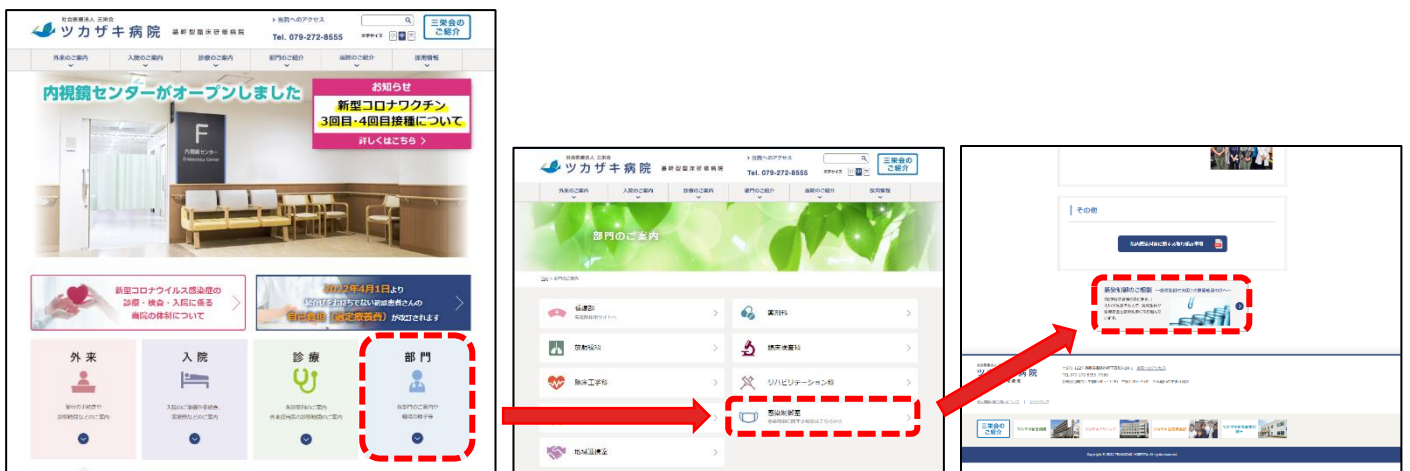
社会医療法人 三栄会
ツカザキ病院 基幹型臨床研修病院
当院へのアクセス
Tel. 079-272-8555
文字サイズ
三栄会のご紹介

外来のご案内
入院のご案内
診療のご案内
部門のご紹介
当院のご紹介
採用情報

内視鏡センターがオープンしました

F
内視鏡センター
Endoscopy Center

お知らせ
新型コロナワクチン
3回目・4回目接種について
詳しくはこちら

新型コロナウイルス感染症の診療・検査・入院に係る当院の体制について

2022年4月1日より
紹介状をお持ちでない初診患者さんの
自己負担（選定療養費）が改訂されます

外来
受付の手続きや診療時間などのご案内

入院
入院のご案内や手続き、面会時間などのご案内

診療
各診療科のご案内
外来担当表や診療時間のご案内

部門
各部門のご案内や職場の様子等

社会医療法人 三栄会
ツカザキ病院 基幹型臨床研修病院
当院へのアクセス
Tel. 079-272-8555
文字サイズ
三栄会のご紹介

外来のご案内
入院のご案内
診療のご案内
部門のご紹介
当院のご紹介
採用情報

部門のご案内

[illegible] > 部門のご案内

看護部
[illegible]

薬剤科

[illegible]

臨床検査科

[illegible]

リハビリテーション科

感染制御室
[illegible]

地域連携室

その他

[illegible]

感染制御のご相談
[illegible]

ツカザキ病院
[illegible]

三栄会のご紹介
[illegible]

Copyright © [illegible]